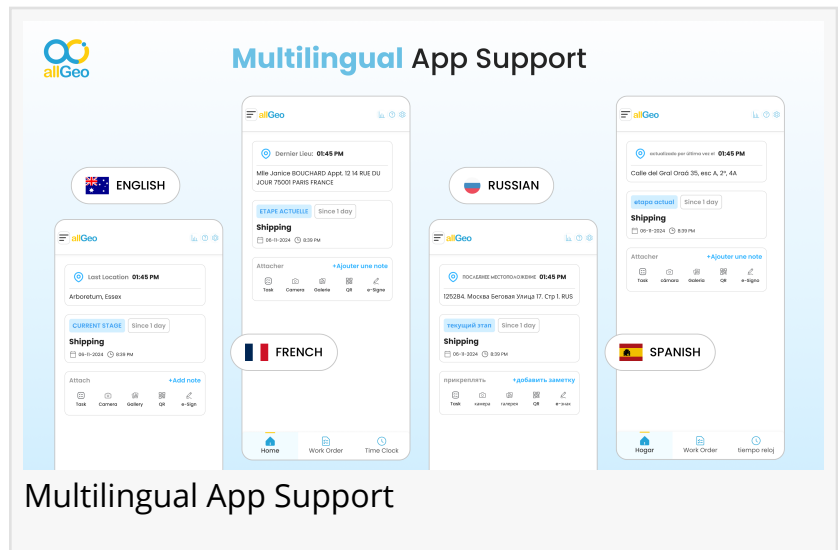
allGeo

Multilingual App Support

ENGLISH

allGeo

Last Location 01:45 PM

Arboretum, Essex

CURRENT STAGE Since 1 day

Shipping

06-11-2024 8:39 PM

Attach +Add note

Task Camera Gallery QR e-Sign

allGeo

Dernier Lieu: 01:45 PM

Mlle Janice BOUCHARD Appt. 12 14 RUE DU JOUR 75001 PARIS FRANCE

ETAPE ACTUELLE Since 1 day

Shipping

06-11-2024 8:39 PM

Attacher +Ajouter une note

Task Camera Galerie QR e-Signe

FRENCH

Home Work Order Time Clock

RUSSIAN

allGeo

последнее местоположение 01:45 PM

125284, Москва Беговая Улица 17. Стр 1. RUS

текущий этап Since 1 day

Shipping

06-11-2024 8:39 PM

прикреплять +добавить заметку

Task камера галерея QR e-знак

allGeo

actualizado por ultima vez el 01:45 PM

Calle del Gral Oraá 35, esc A, 2°, 4A

etapa actual Since 1 day

Shipping

06-11-2024 8:39 PM

Attacher +Ajouter une note

Task cámara Galería QR e-Signo

SPANISH

Hogar Work Order tiempo reloj

Multilingual App Support